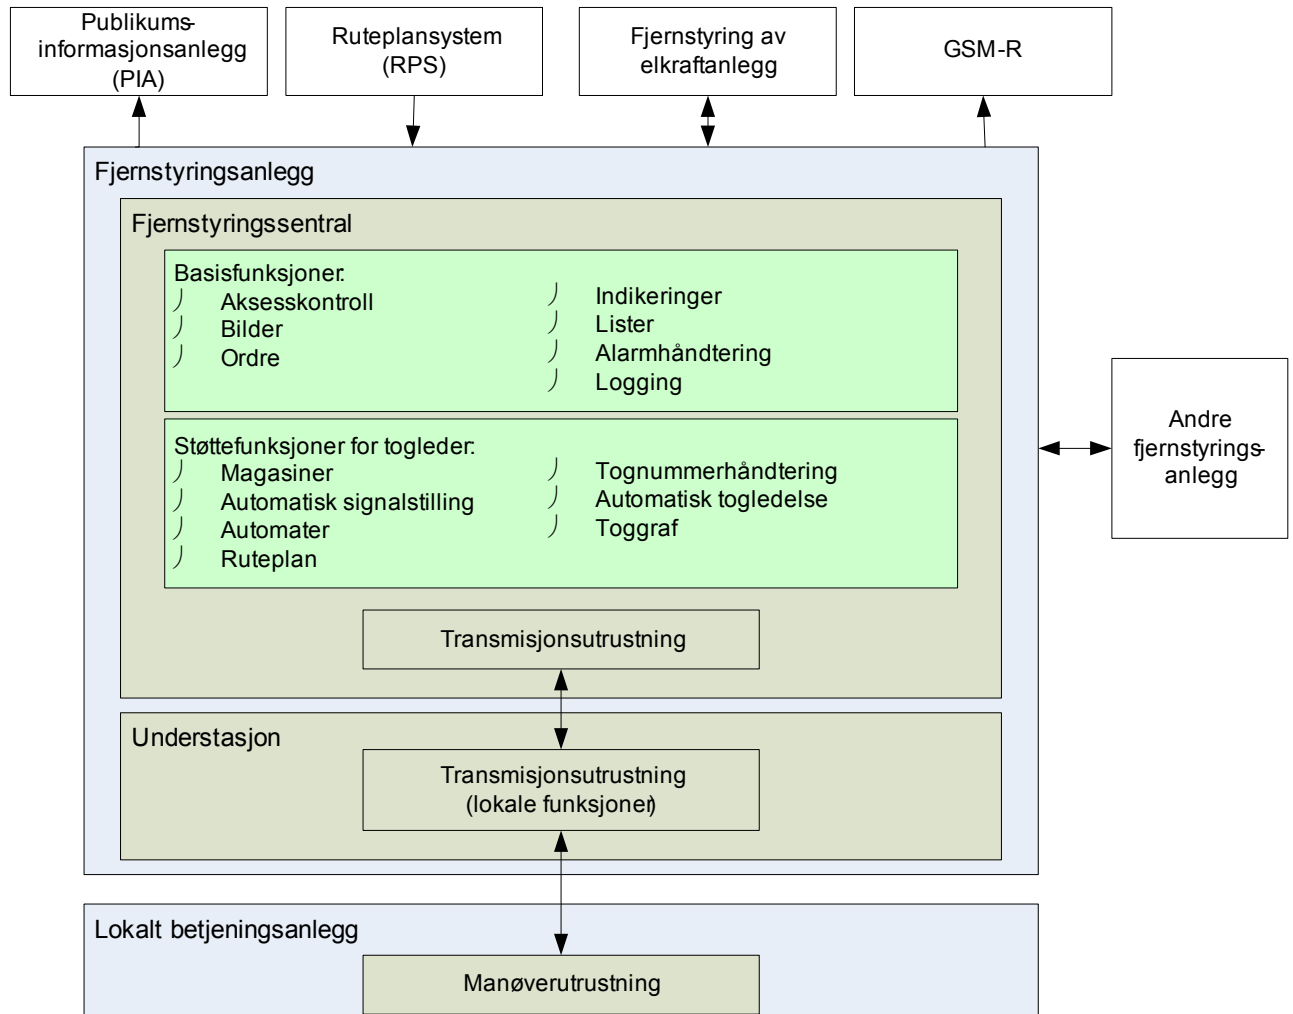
Publikumsinformasjonsanlegg (PIA)

Ruteplansystem (RPS)

Fjernstyring av elkraftanlegg

GSM-R

Fjernstyringsanlegg

Fjernstyringssentral

Basisfunksjoner:
Aksesskontroll
Bilder
Ordre

Indikeringer
Lister
Alarmhåndtering
Logging

Støttefunksjoner for togleder:
Magasiner
Automatisk signalstilling
Automater
Ruteplan

Tognummerhåndtering
Automatisk togledelse
Toggraf

Transmisjonsutrustning

Andre fjernstyringsanlegg

Understasjon

Transmisjonsutrustning (lokale funksjoner)

Lokalt betjeningsanlegg

Manøverutrustning